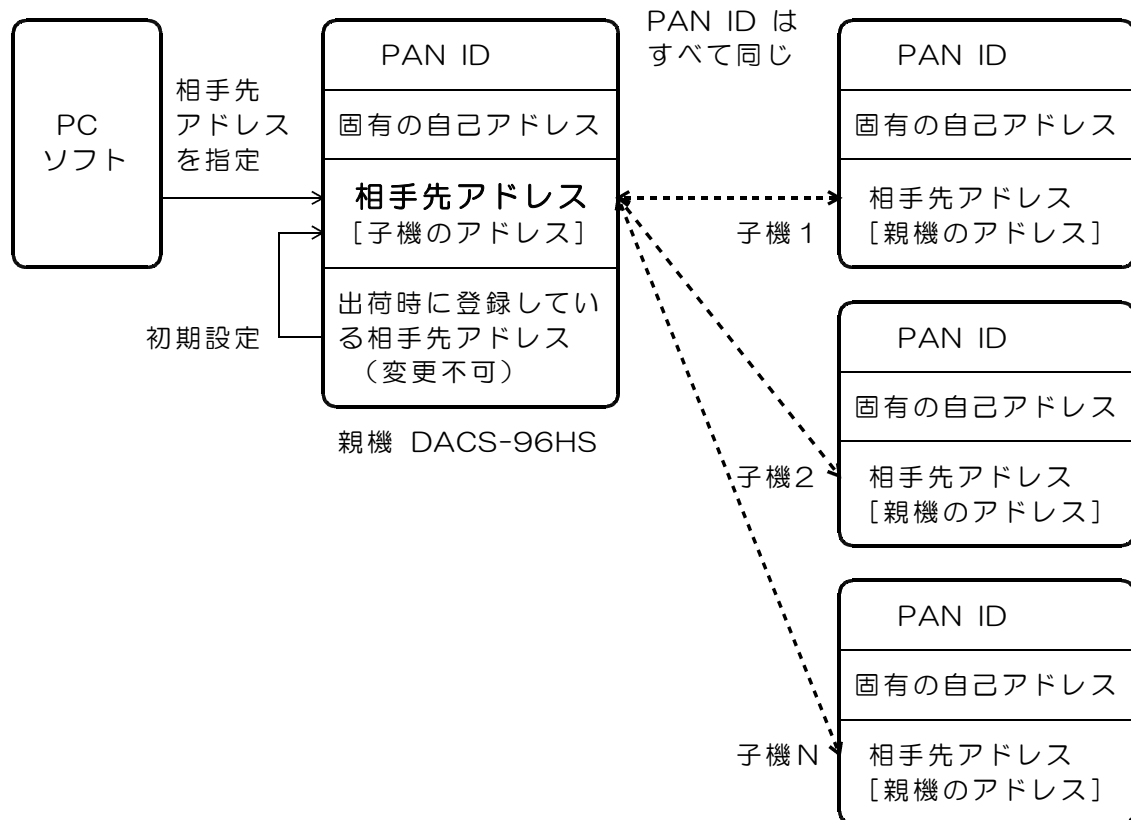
PC
ソフト

相手先
アドレス
を指定

初期設定

PAN ID

固有の自己アドレス

相手先アドレス
[子機のアドレス]

出荷時に登録している相手先アドレス
(変更不可)

親機 DACS-96HS

PAN ID は
すべて同じ

PAN ID

固有の自己アドレス

相手先アドレス
[親機のアドレス]

子機1

PAN ID

固有の自己アドレス

相手先アドレス
[親機のアドレス]

子機2

PAN ID

固有の自己アドレス

相手先アドレス
[親機のアドレス]

子機N